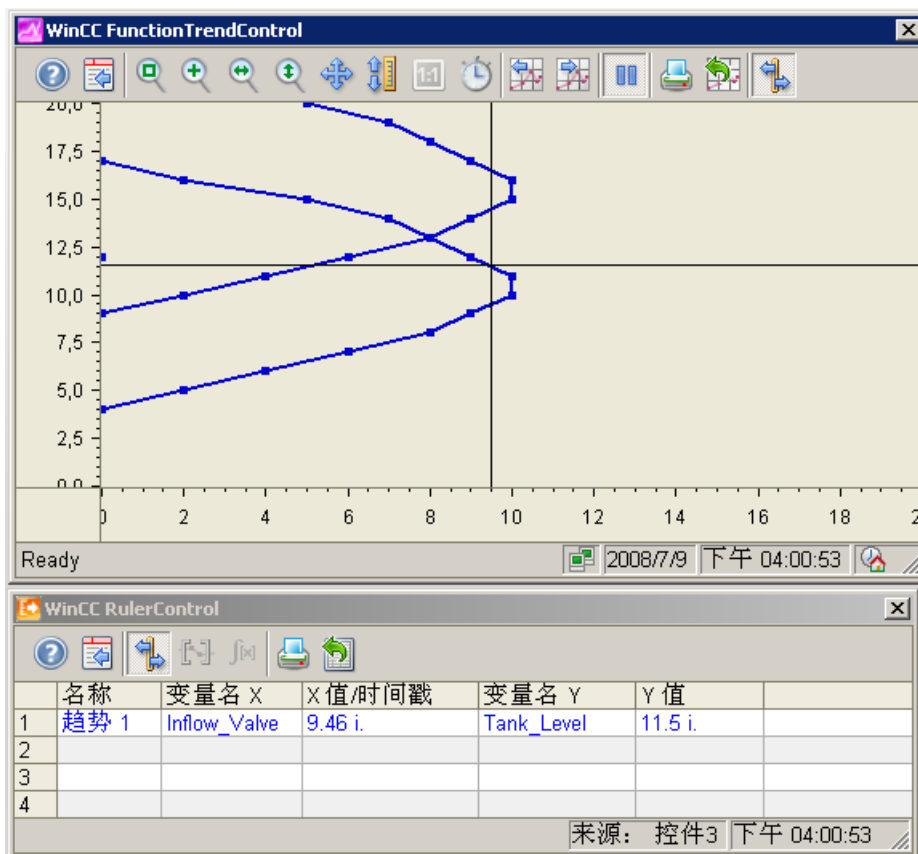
WinCC FunctionTrendControl

20,0
17,5
15,0
12,5
10,0
7,5
5,0
2,5
0,0

0 2 4 6 8 10 12 14 16 18 2

Ready 2008/7/9 下午 04:00:53

WinCC RulerControl

|  | 名称 | 变量名 X | X 值/时间戳 | 变量名 Y | Y 值 |  |
|---|---|---|---|---|---|---|
| 1 | 趋势 1 | Inflow_Valve | 9.46 i. | Tank_Level | 11.5 i. |  |
| 2 |  |  |  |  |  |  |
| 3 |  |  |  |  |  |  |
| 4 |  |  |  |  |  |  |

来源： 控件3 下午 04:00:53